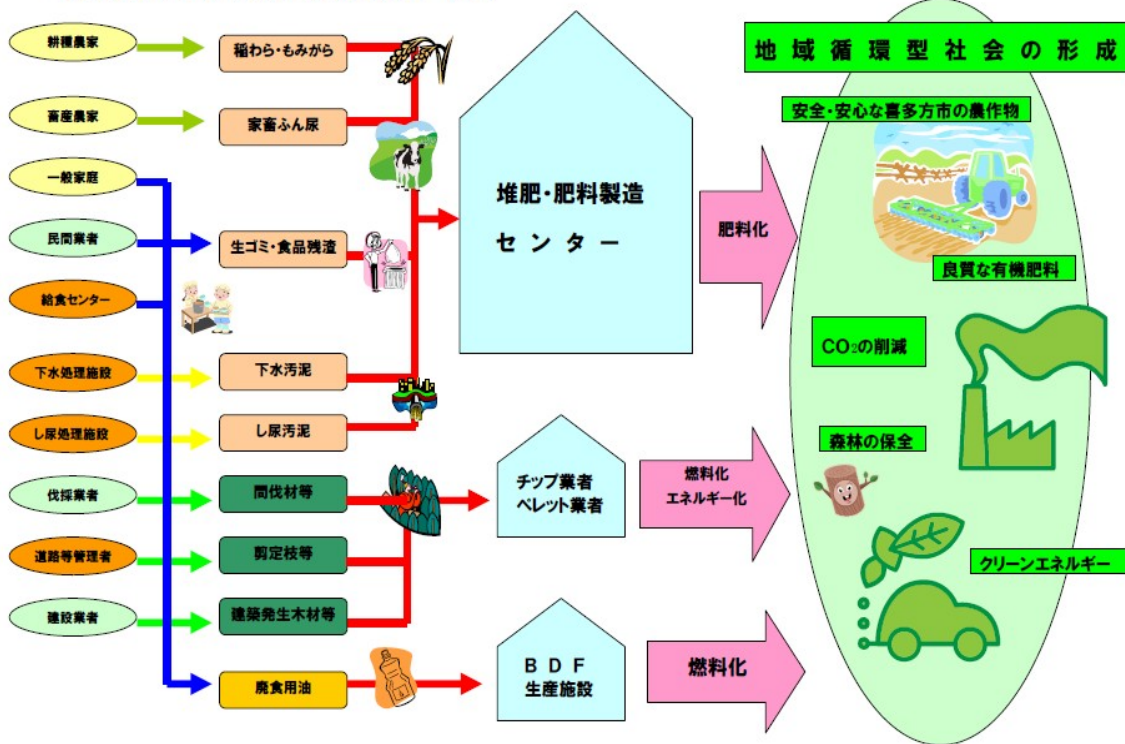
耕種農家

稲わら・もみがら

畜産農家

家畜ふん尿

一般家庭

民間業者

生ゴミ・食品残渣

給食センター

下水処理施設

下水汚泥

し尿処理施設

し尿汚泥

伐採業者

間伐材等

道路等管理者

剪定枝等

建設業者

建築発生木材等

廃食用油

堆肥・肥料製造センター

肥料化

チップ業者
ペレット業者

燃料化
エネルギー化

BDF
生産施設

燃料化

地域循環型社会の形成

安全・安心な喜多方市の農作物

良質な有機肥料

$CO_2$の削減

森林の保全

クリーンエネルギー